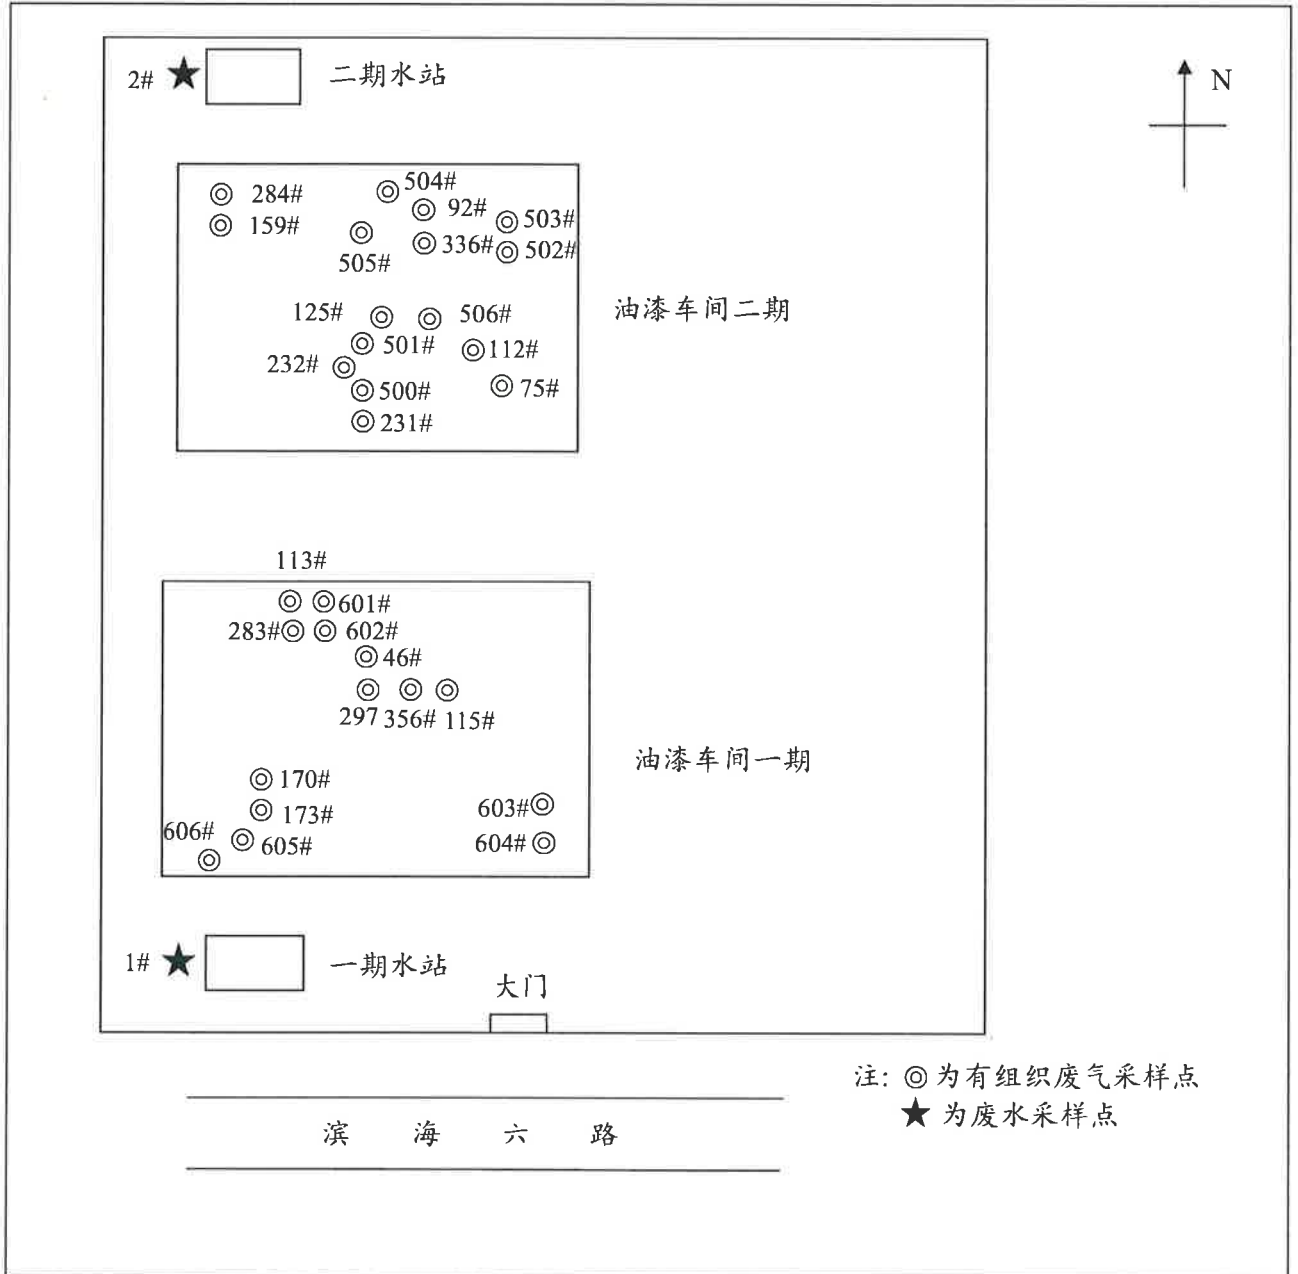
2# ★ 二期水站

N

284#
159#
504#
92#
503#
505#
336#
502#
125#
506#
501#
112#
232#
500#
75#
231#

油漆车间二期

113#
601#
283#
602#
46#
297
356#
115#

油漆车间一期

170#
173#
603#
606#
605#
604#

1# ★ 一期水站

大门

注: ◎为有组织废气采样点
★为废水采样点

滨 海 六 路